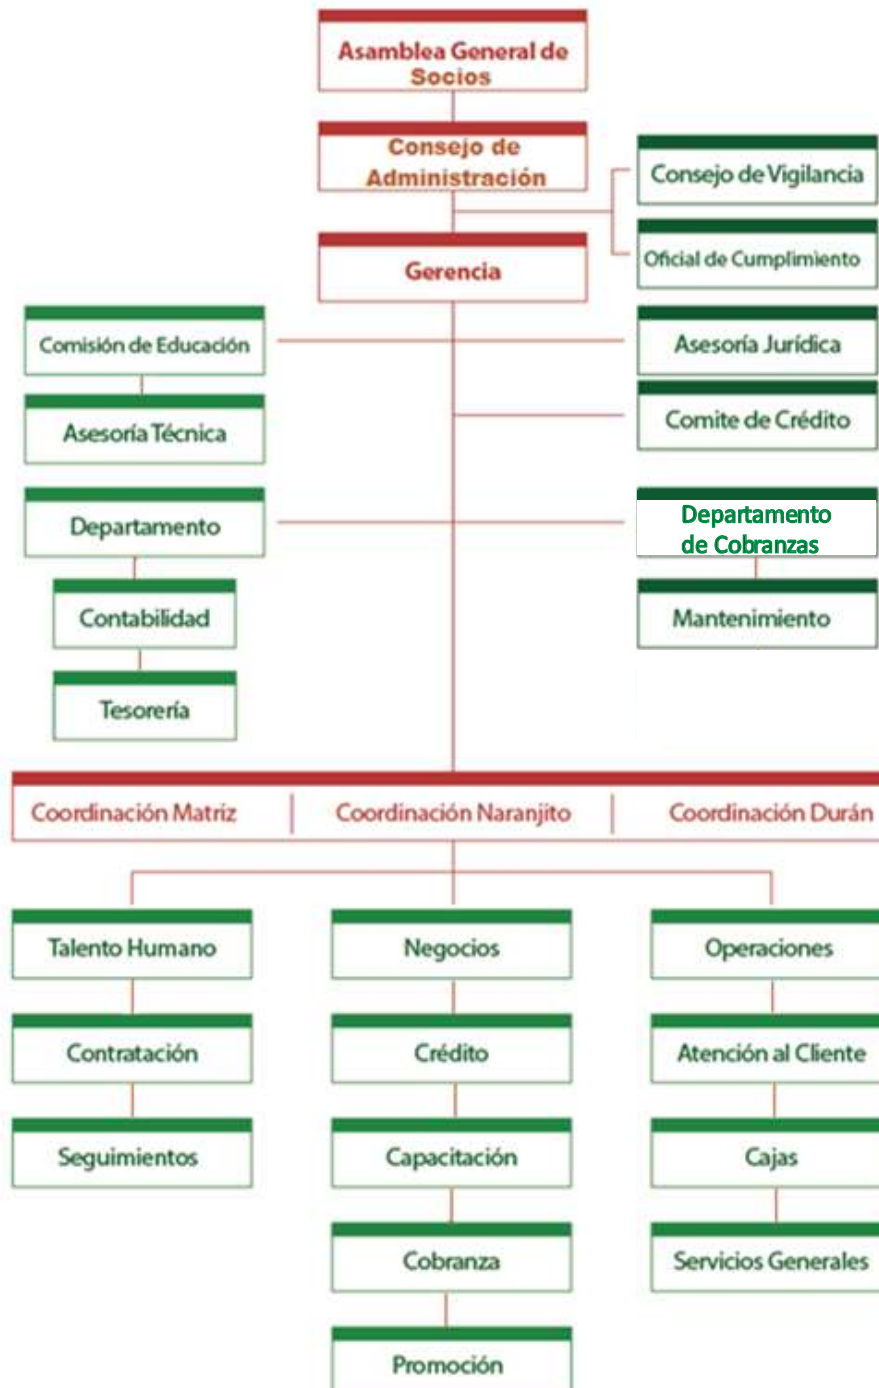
Asamblea General de Socios

Consejo de Administración

Consejo de Vigilancia

Oficial de Cumplimiento

Gerencia

Comisión de Educación

Asesoría Jurídica

Asesoría Técnica

Comite de Crédito

Departamento

Departamento de Cobranzas

Contabilidad

Mantenimiento

Tesorería

Coordinación Matriz | Coordinación Naranjito | Coordinación Durán

Talento Humano

Contratación

Seguimientos

Negocios

Crédito

Capacitación

Cobranza

Promoción

Operaciones

Atención al Cliente

Cajas

Servicios Generales